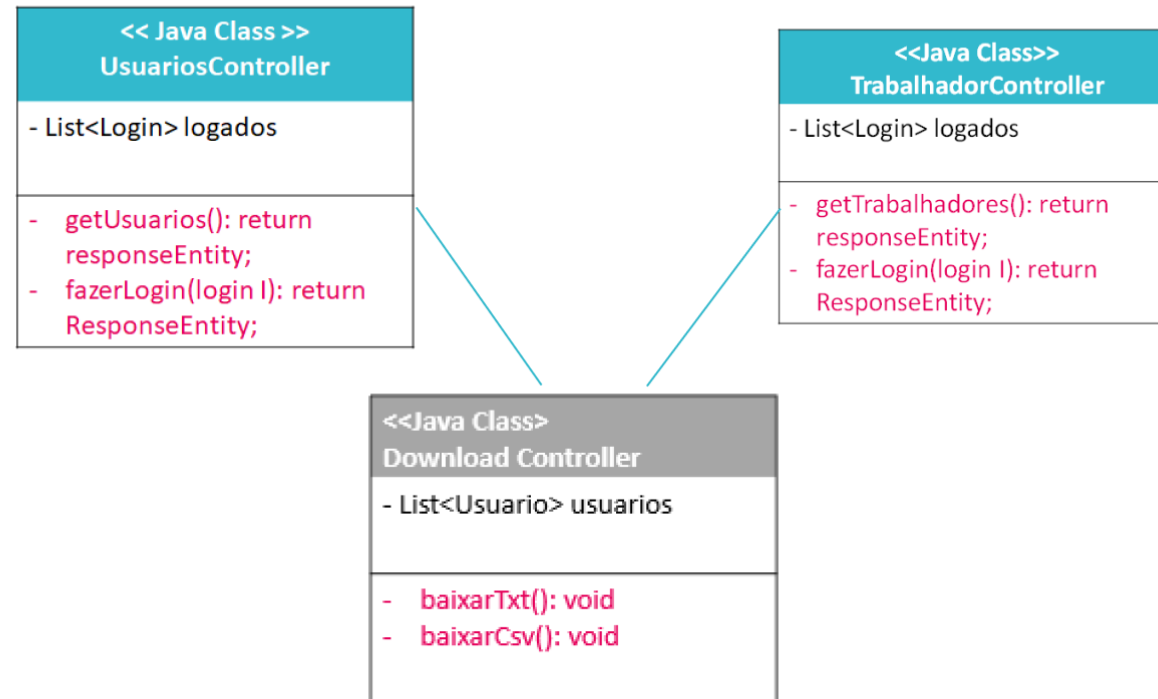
<< Java Class >>
UsuariosController

- List<Login> logados

- getUsuarios(): return responseEntity;
- fazerLogin(login l): return ResponseEntity;

<<Java Class>>
TrabalhadorController

- List<Login> logados

- getTrabalhadores(): return responseEntity;
- fazerLogin(login l): return ResponseEntity;

<<Java Class>
Download Controller

- List<Usuario> usuarios

- baixarTxt(): void
- baixarCsv(): void